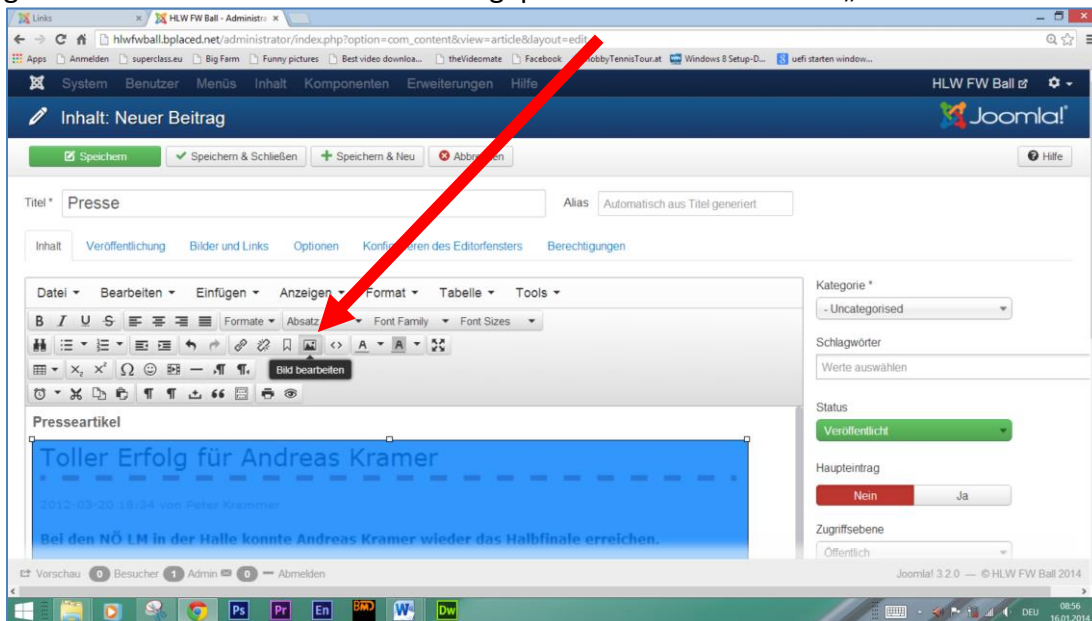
Links
HLW FW Ball - Administra ×
hlwfwball.bplaced.net/administrator/index.php?option=com_content&view=article&layout=edit
Apps Anmelden superclass.eu Big Farm Funny pictures Best video downloa... theVideomate Facebook HobbyTennisTour.at Windows 8 Setup-D... uefi starten window...

System Benutzer Menüs Inhalt Komponenten Erweiterungen Hilfe
HLW FW Ball

Inhalt: Neuer Beitrag
Joomla!

Speichern
Speichern & Schließen
Speichern & Neu
Abbrechen
Hilfe

Titel * Presse
Alias Automatisch aus Titel generiert

Inhalt Veröffentlichung Bilder und Links Optionen Konfigurieren des Editorfensters Berechtigungen

Datei Bearbeiten Einfügen Anzeigen Format Tabelle Tools
B I U S Formate Absatz Font Family Font Sizes
Bild bearbeiten

Presseartikel

Toller Erfolg für Andreas Kramer

2012-03-20 18:24 von Peter Krammer

Bei den NÖ LM in der Halle konnte Andreas Kramer wieder das Halbfinale erreichen.

Kategorie *
- Uncategorised
Schlagwörter
Werte auswählen
Status
Veröffentlicht
Haupteintrag
Nein
Ja
Zugriffsebene
Öffentlich

Vorschau 0 Besucher 1 Admin 0 — Abmelden
Joomla! 3.2.0 — © HLW FW Ball 2014

Ps Pr En Dw
DEU 08:56 16.01.2014